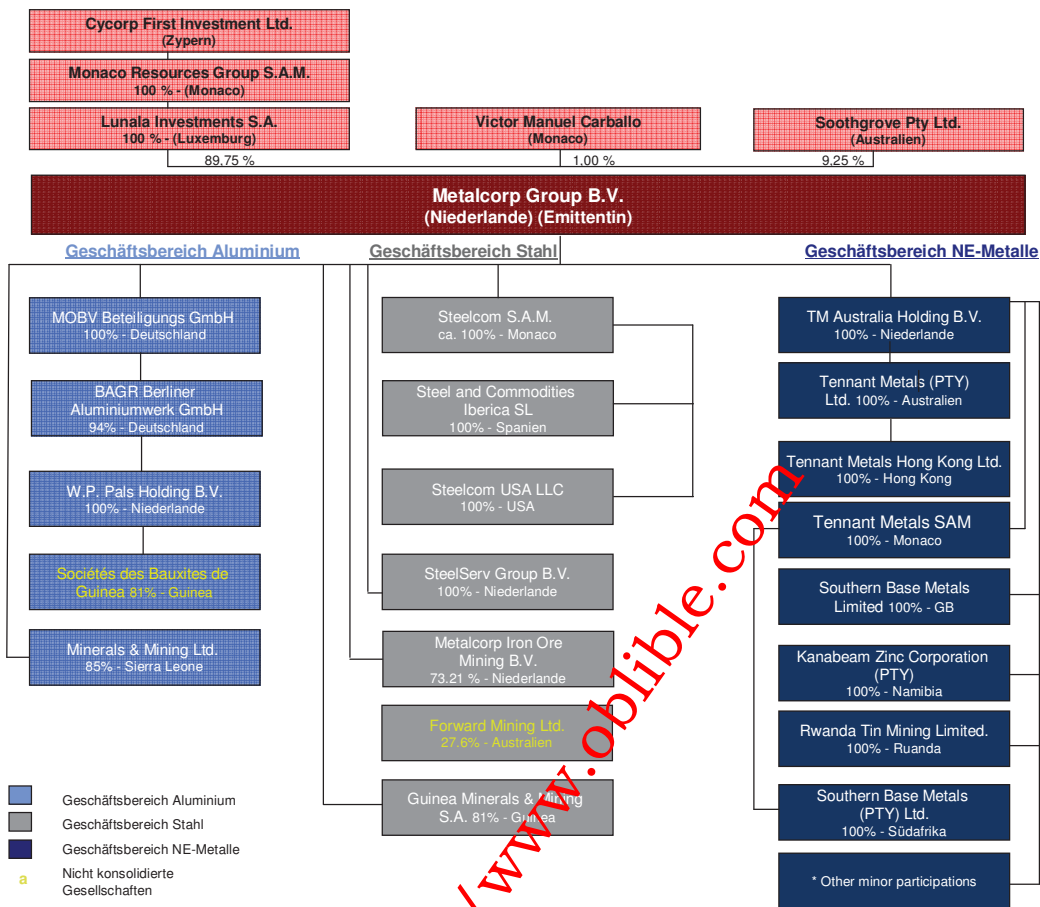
Cycorp First Investment Ltd.
(Zypern)

Monaco Resources Group S.A.M.
100 % - (Monaco)

Lunala Investments S.A.
100 % - (Luxemburg)

Victor Manuel Carballo
(Monaco)

Soothgrove Pty Ltd.
(Australien)

89,75 %

1,00 %

9,25 %

Metalcorp Group B.V.
(Niederlande) (Emittentin)

Geschäftsbereich Aluminium

Geschäftsbereich Stahl

Geschäftsbereich NE-Metalle

MOBV Beteiligungs GmbH
100% - Deutschland

BAGR Berliner Aluminiumwerk GmbH
94% - Deutschland

W.P. Pals Holding B.V.
100% - Niederlande

Sociétés des Bauxites de Guinea 81% - Guinea

Minerals & Mining Ltd.
85% - Sierra Leone

Steelcom S.A.M.
ca. 100% - Monaco

Steel and Commodities Iberica SL
100% - Spanien

Steelcom USA LLC
100% - USA

SteelServ Group B.V.
100% - Niederlande

Metalcorp Iron Ore Mining B.V.
73.21 % - Niederlande

Forward Mining Ltd.
27.6% - Australien

Guinea Minerals & Mining S.A. 81% - Guinea

TM Australia Holding B.V.
100% - Niederlande

Tennant Metals (PTY) Ltd. 100% - Australien

Tennant Metals Hong Kong Ltd.
100% - Hong Kong

Tennant Metals SAM
100% - Monaco

Southern Base Metals Limited 100% - GB

Kanabeam Zinc Corporation (PTY)
100% - Namibia

Rwanda Tin Mining Limited.
100% - Ruanda

Southern Base Metals (PTY) Ltd.
100% - Südafrika

* Other minor participations

Geschäftsbereich Aluminium
Geschäftsbereich Stahl
Geschäftsbereich NE-Metalle
a Nicht konsolidierte Gesellschaften

www.oblible.com